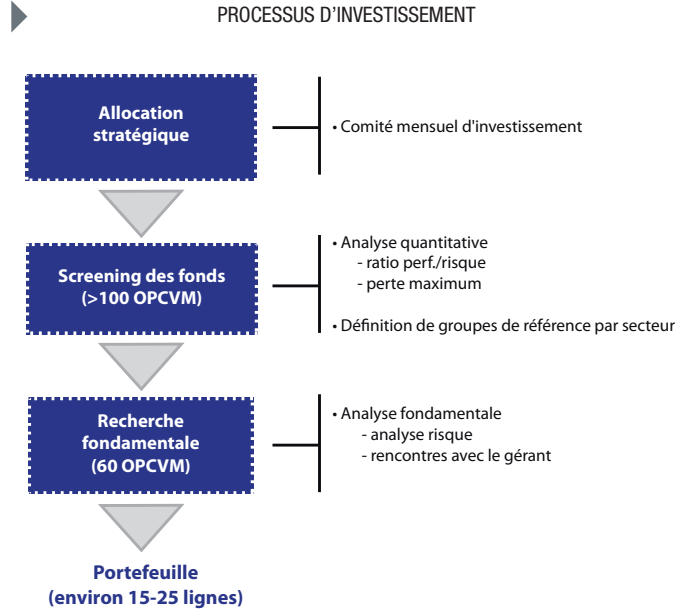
PROCESSUS D'INVESTISSEMENT

Allocation stratégique

• Comité mensuel d'investissement

Screening des fonds (>100 OPCVM)

• Analyse quantitative
- ratio perf./risque
- perte maximum

• Définition de groupes de référence par secteur

Recherche fondamentale (60 OPCVM)

• Analyse fondamentale
- analyse risque
- rencontres avec le gérant

Portefeuille (environ 15-25 lignes)